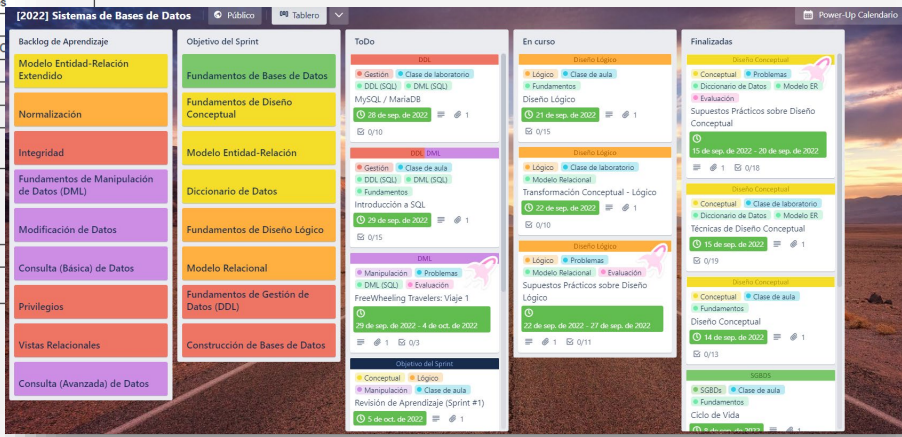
[2022] Sistemas de Bases de Datos
Público
Tablero
Power-Up Calendario

Backlog de Aprendizaje
Modelo Entidad-Relación Extendido
Normalización
Integridad
Fundamentos de Manipulación de Datos (DML)
Modificación de Datos
Consulta (Básica) de Datos
Privilegios
Vistas Relacionales
Consulta (Avanzada) de Datos

Objetivo del Sprint
Fundamentos de Bases de Datos
Fundamentos de Diseño Conceptual
Modelo Entidad-Relación
Diccionario de Datos
Fundamentos de Diseño Lógico
Modelo Relacional
Fundamentos de Gestión de Datos (DDL)
Construcción de Bases de Datos

ToDo
DDL
Gestión
Clase de laboratorio
DDL (SQL)
DML (SQL)
MySQL / MariaDB
28 de sep. de 2022
1
0/10

DDL DML
Gestión
Clase de aula
DDL (SQL)
DML (SQL)
Fundamentos
Introducción a SQL
29 de sep. de 2022
1
0/15

DML
Manipulación
Problemas
DML (SQL)
Evaluación
FreeWheeling Travelers: Viaje 1
29 de sep. de 2022 - 4 de oct. de 2022
1
0/3

Objetivo del Sprint
Conceptual
Lógico
Manipulación
Clase de aula
Revisión de Aprendizaje (Sprint #1)
5 de oct. de 2022
1

En curso
Diseño Lógico
Lógico
Clase de aula
Fundamentos
Diseño Lógico
21 de sep. de 2022
1
0/15

Diseño Lógico
Lógico
Clase de laboratorio
Modelo Relacional
Transformación Conceptual - Lógico
22 de sep. de 2022
1
0/10

Diseño Lógico
Lógico
Problemas
Modelo Relacional
Evaluación
Supuestos Prácticos sobre Diseño Lógico
22 de sep. de 2022 - 27 de sep. de 2022
1
0/11

Finalizadas
Diseño Conceptual
Conceptual
Problemas
Diccionario de Datos
Modelo ER
Evaluación
Supuestos Prácticos sobre Diseño Conceptual
15 de sep. de 2022 - 20 de sep. de 2022
1
0/18

Diseño Conceptual
Conceptual
Clase de laboratorio
Diccionario de Datos
Modelo ER
Técnicas de Diseño Conceptual
15 de sep. de 2022
1
0/19

Diseño Conceptual
Conceptual
Clase de aula
Fundamentos
Diseño Conceptual
14 de sep. de 2022
1
0/13

SGBDS
SGBDs
Clase de aula
Fundamentos
Ciclo de Vida
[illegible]